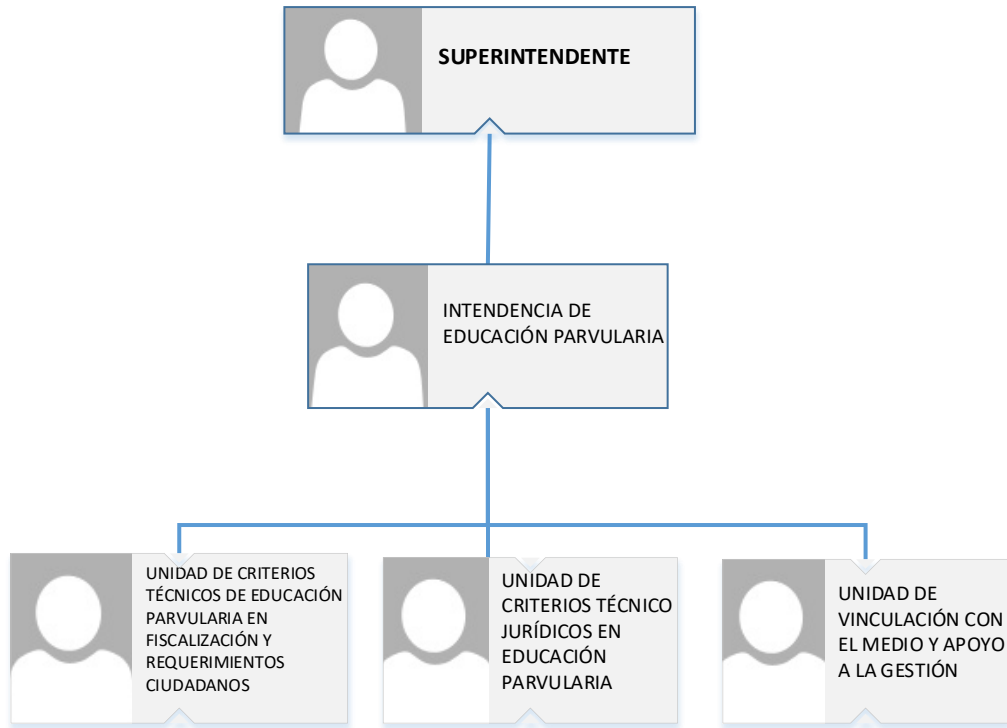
SUPERINTENDENTE

INTENDENCIA DE EDUCACIÓN PARVULARIA

UNIDAD DE CRITERIOS TÉCNICOS DE EDUCACIÓN PARVULARIA EN FISCALIZACIÓN Y REQUERIMIENTOS CIUDADANOS

UNIDAD DE CRITERIOS TÉCNICO JURÍDICOS EN EDUCACIÓN PARVULARIA

UNIDAD DE VINCULACIÓN CON EL MEDIO Y APOYO A LA GESTIÓN